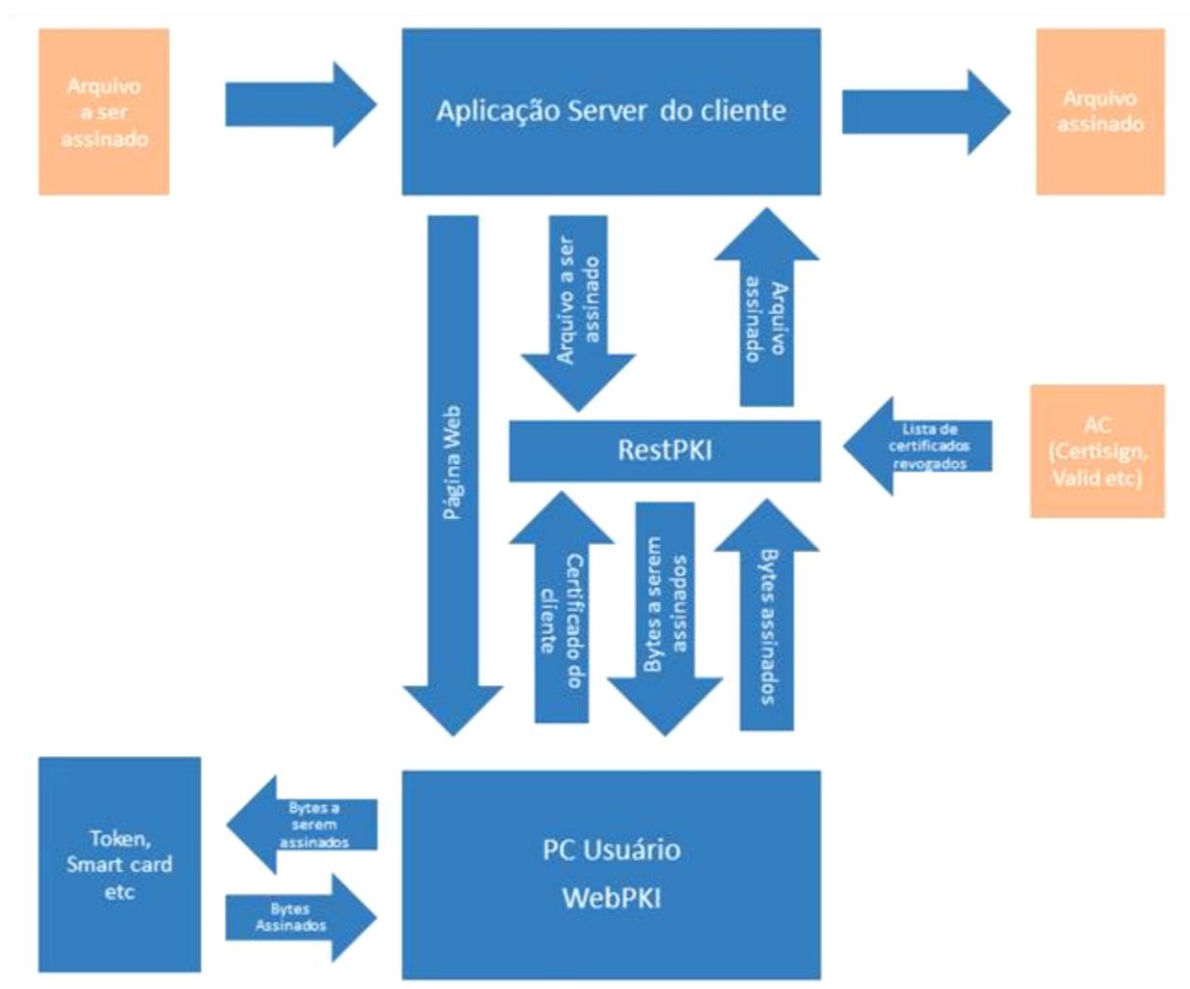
Arquivo a ser assinado

Aplicação Server do cliente

Arquivo assinado

Página Web

Arquivo a ser assinado

Arquivo assinado

RestPKI

Lista de certificados revogados

AC (Certisign, Valid etc)

Certificado do cliente

Bytes a serem assinados

Bytes assinados

Token, Smart card etc

Bytes a serem assinados

Bytes Assinados

PC Usuário

WebPKI